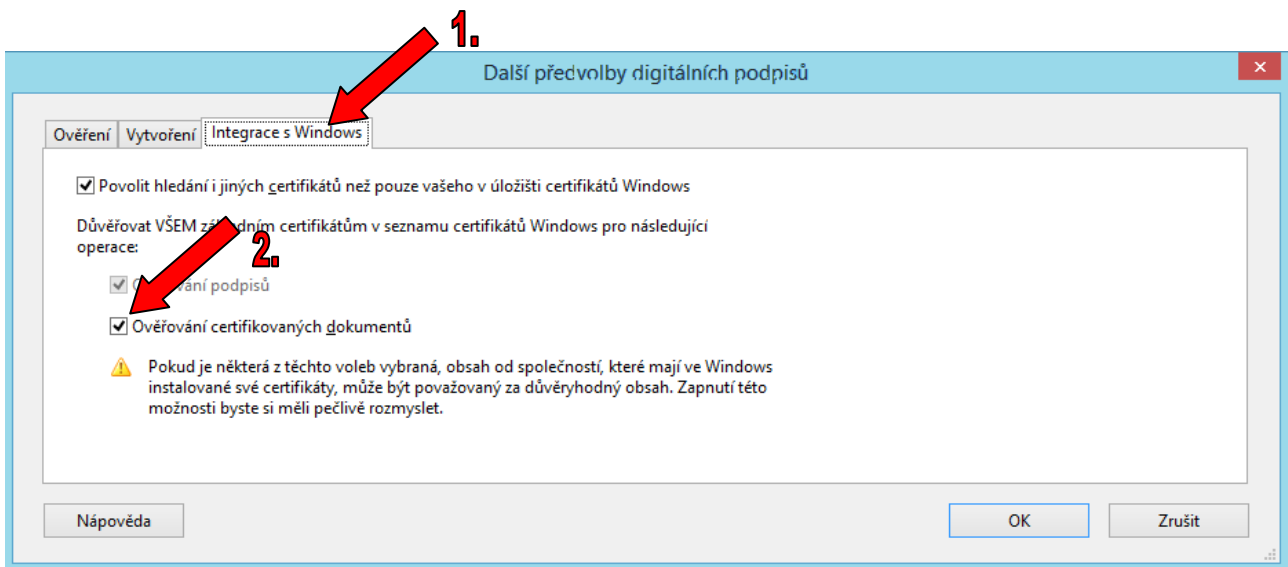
1.

Další předvolby digitálních podpisů

Ověření | Vytvoření | Integrace s Windows

Povolit hledání i jiných certifikátů než pouze vašeho v úložišti certifikátů Windows

Důvěřovat VŠEM zá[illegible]dním certifikátům v seznamu certifikátů Windows pro následující operace:

2.

O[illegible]vání podpisů

Ověřování certifikovaných dokumentů

Pokud je některá z těchto voleb vybraná, obsah od společností, které mají ve Windows instalované své certifikáty, může být považovaný za důvěryhodný obsah. Zapnutí této možnosti byste si měli pečlivě rozmyslet.

Nápověda

OK

Zrušit